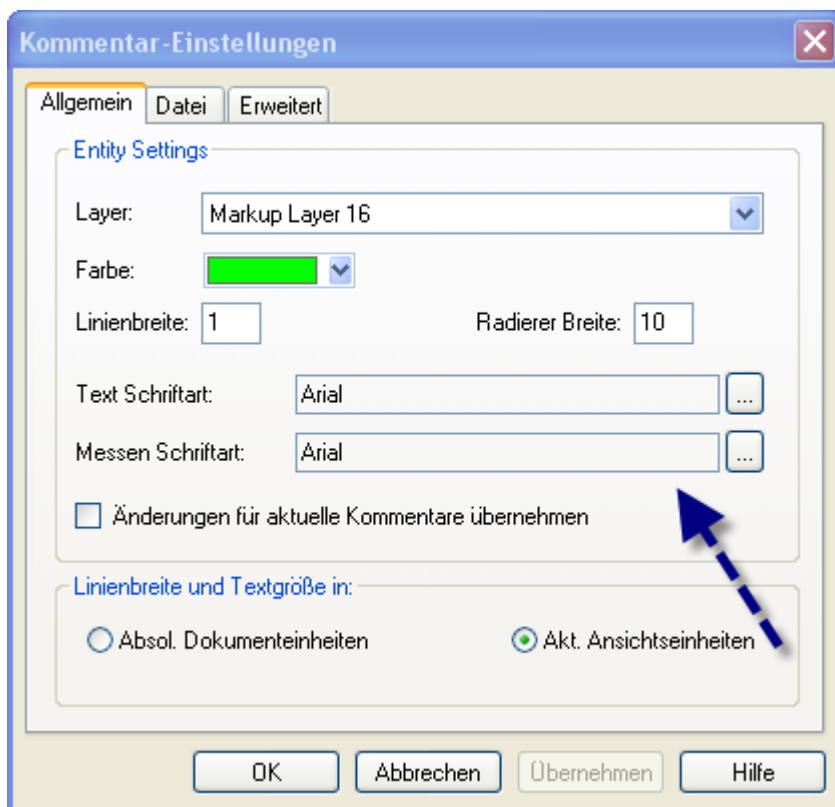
Kommentar-Einstellungen

Allgemein | Datei | Erweitert

Entity Settings

Layer: Markup Layer 16

Farbe:

Linienbreite: 1

Radierer Breite: 10

Text Schriftart: Arial ...

Messen Schriftart: Arial ...

Änderungen für aktuelle Kommentare übernehmen

Linienbreite und Textgröße in:

Absol. Dokumenteinheiten

Akt. Ansichtseinheiten

OK | Abbrechen | Übernehmen | Hilfe